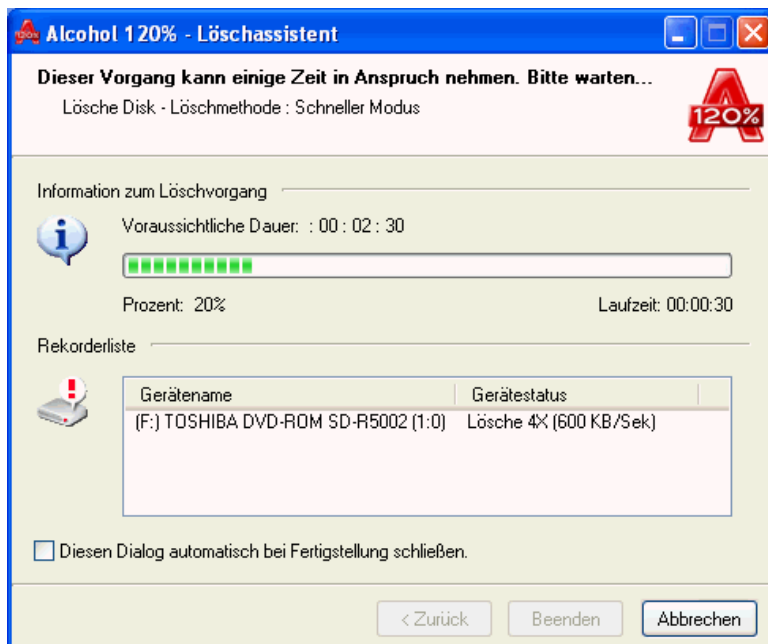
Alcohol 120% - Löschassistent

Dieser Vorgang kann einige Zeit in Anspruch nehmen. Bitte warten...
Lösche Disk - Löschmethode : Schneller Modus

120%

Information zum Löschvorgang

Voraussichtliche Dauer: : 00 : 02 : 30

Prozent: 20%

Laufzeit: 00:00:30

Rekorderliste

| Gerätename | Gerätestatus |
|---|---|
| (F:) TOSHIBA DVD-ROM SD-R5002 (1:0) | Lösche 4X (600 KB/Sek) |

Diesen Dialog automatisch bei Fertigstellung schließen.

< Zurück Beenden Abbrechen